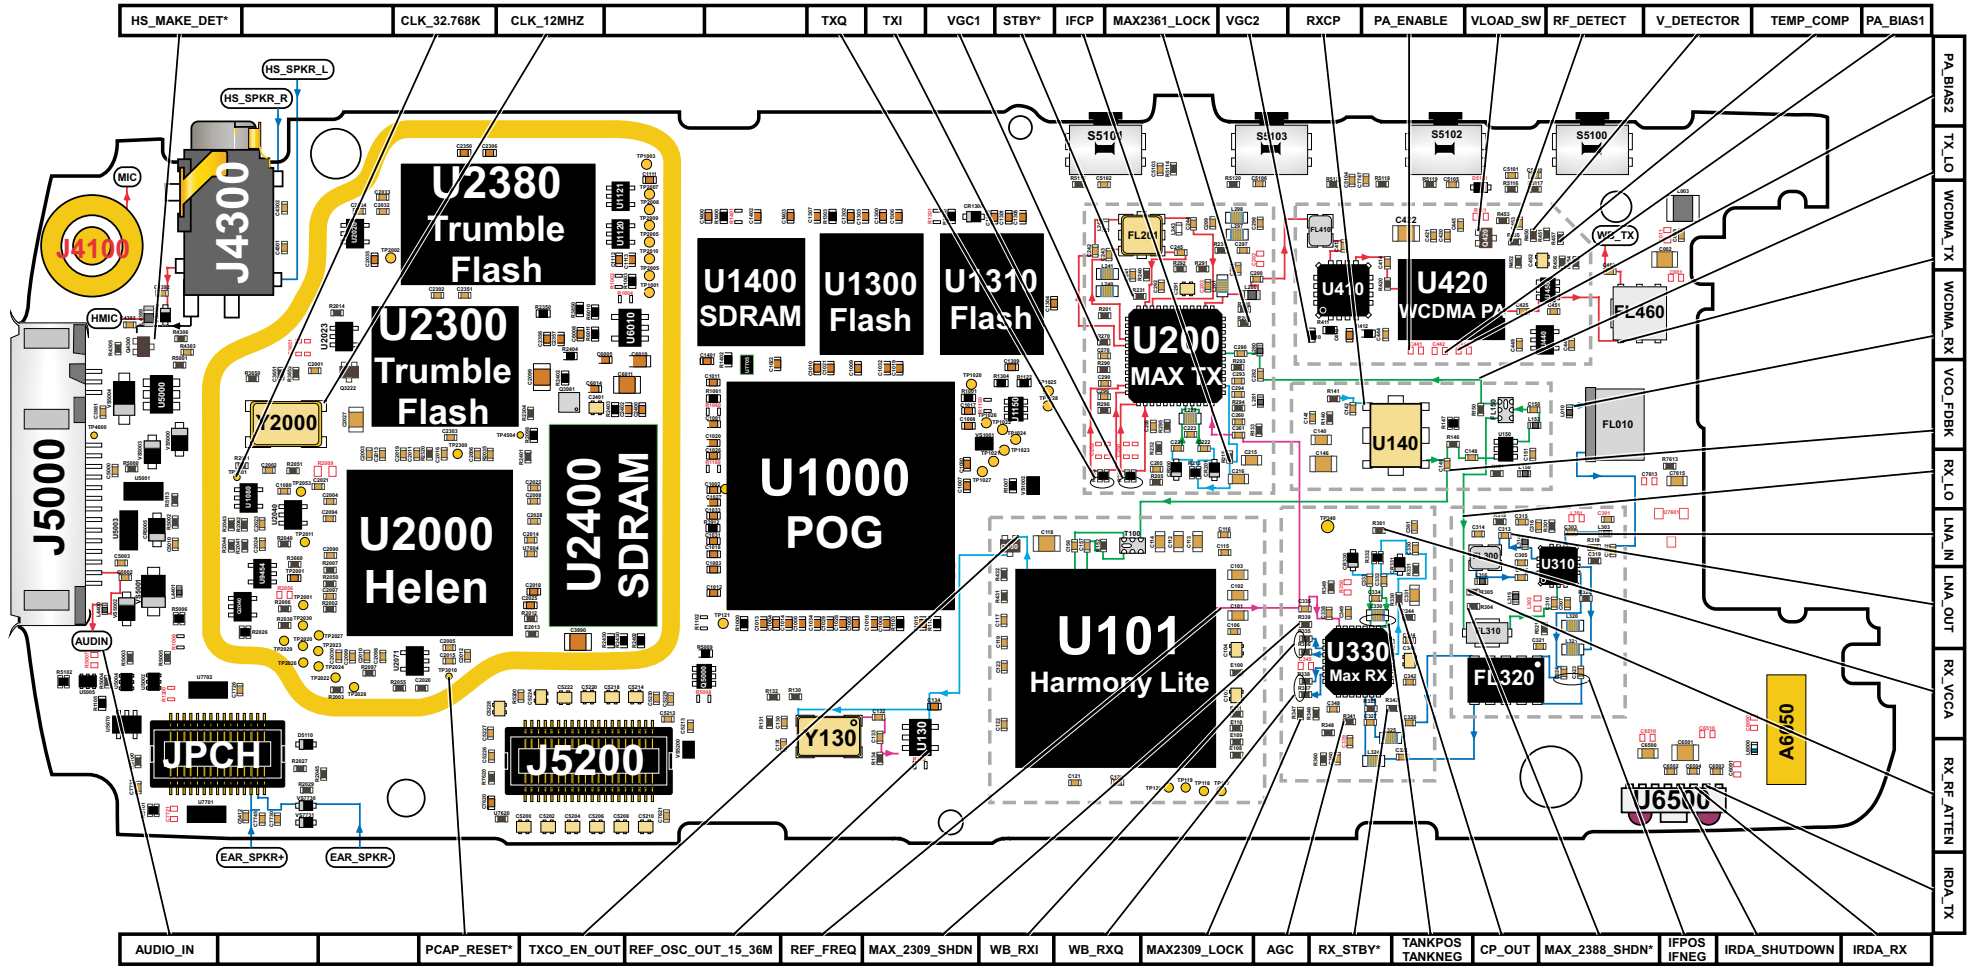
HS_MAKE_DET* CLK_32.768K CLK_12MHZ TXQ TXI VGC1 STBY* IFCP MAX2361_LOCK VGC2 RXCP PA_ENABLE VLOAD_SW RF_DETECT V_DETECTOR TEMP_COMP PA_BIAS1

PA_BIAS2
TX_LO
WCDMA_TX
WCDMA_RX
VCO_FDBK
RX_LO
LNA_IN
LNA_OUT
RX_VCCA
RX_RF_ATTEN
IRDA_TX

HS_SPKR_L
HS_SPKR_R
MIC
J4100
J4300
HMIC
J5000
AUDIN
U2380 Trumble Flash
U2300 Trumble Flash
Y2000
U2000 Helen
U2400 SDRAM
U1400 SDRAM
U1300 Flash
U1310 Flash
U1000 POG
U101 Harmony Lite
JPCH
J5200
Y130
U130
S5101
S5103
S5102
S5100
FL201
U200 MAX TX
U410
U420 WCDMA PA
FL410
WB_TX
FL460
U140
FL010
U310
U330 Max RX
FL310
FL320
A6750
U6500
EAR_SPKR+
EAR_SPKR-

AUDIO_IN PCAP_RESET* TXCO_EN_OUT REF_OSC_OUT_15_36M REF_FREQ MAX_2309_SHDN WB_RXI WB_RXQ MAX2309_LOCK AGC RX_STBY* TANKPOS TANKNEG CP_OUT MAX_2388_SHDN* IFPOS IFNEG IRDA_SHUTDOWN IRDA_RX